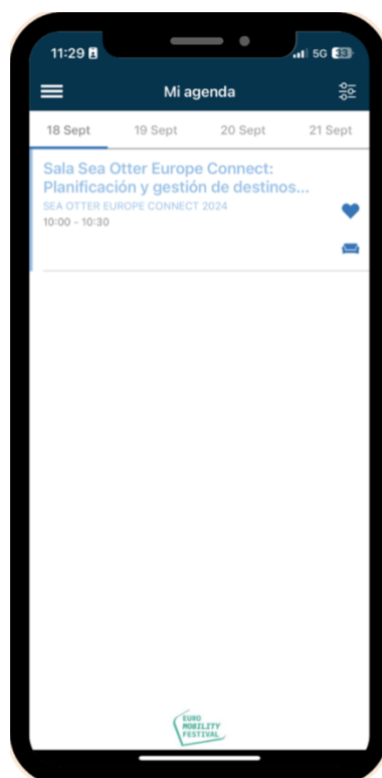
11:29

5G 33

Mi agenda

18 Sept

19 Sept

20 Sept

21 Sept

Sala Sea Otter Europe Connect: Planificación y gestión de destinos...

SEA OTTER EUROPE CONNECT 2024

10:00 - 10:30

EURO MOBILITY FESTIVAL